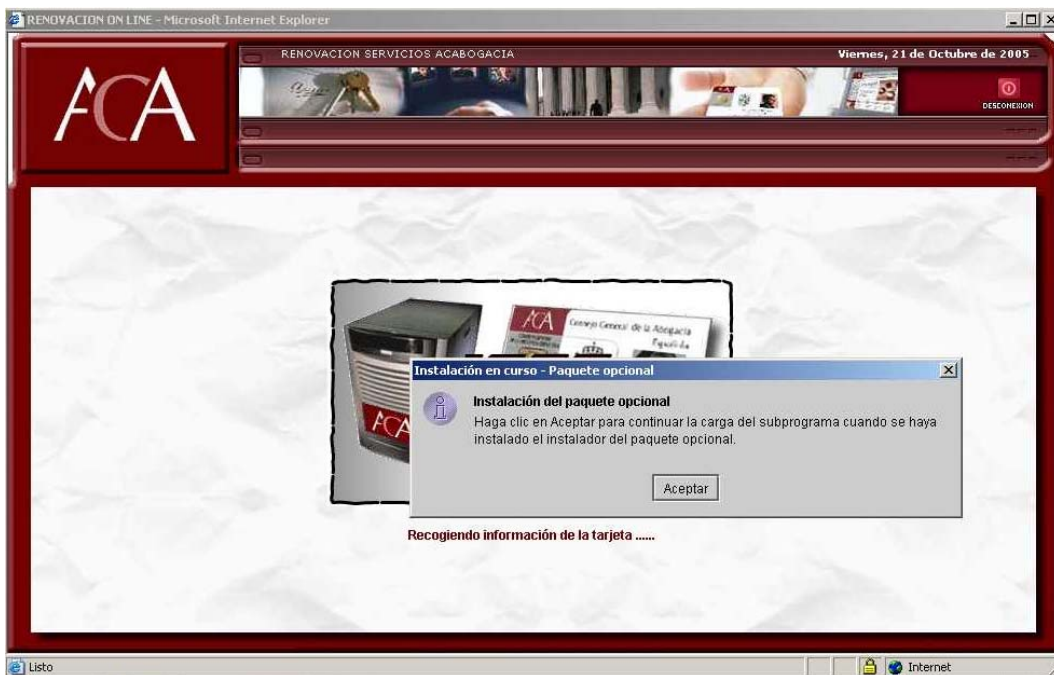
RENOVACION ON LINE - Microsoft Internet Explorer

ACA

RENOVACION SERVICIOS ACABOGACIA

Viernes, 21 de Octubre de 2005

DESCONEXION

ACA Consejo General de la Abogacía Española

Instalación en curso - Paquete opcional

Instalación del paquete opcional

Haga clic en Aceptar para continuar la carga del subprograma cuando se haya instalado el instalador del paquete opcional.

Aceptar

ACA

Recogiendo información de la tarjeta ......

Listo

Internet